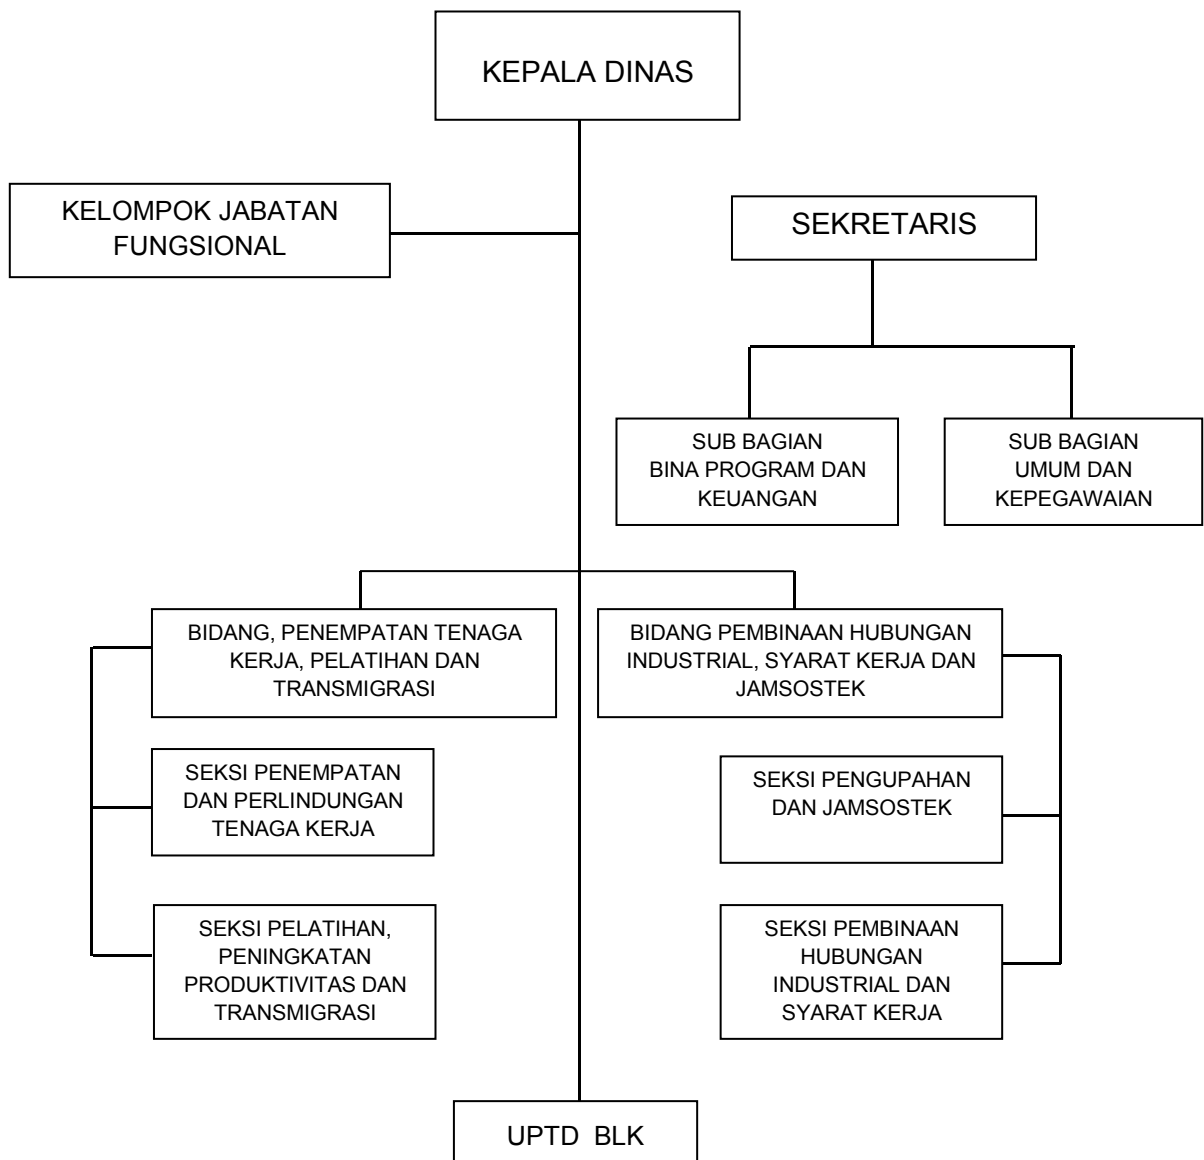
KEPALA DINAS

KELOMPOK JABATAN FUNGSIONAL

SEKRETARIS

SUB BAGIAN BINA PROGRAM DAN KEUANGAN

SUB BAGIAN UMUM DAN KEPEGAWAIAN

BIDANG, PENEMPATAN TENAGA KERJA, PELATIHAN DAN TRANSMIGRASI

SEKSI PENEMPATAN DAN PERLINDUNGAN TENAGA KERJA

SEKSI PELATIHAN, PENINGKATAN PRODUKTIVITAS DAN TRANSMIGRASI

BIDANG PEMBINAAN HUBUNGAN INDUSTRIAL, SYARAT KERJA DAN JAMSOSTEK

SEKSI PENGUPAHAN DAN JAMSOSTEK

SEKSI PEMBINAAN HUBUNGAN INDUSTRIAL DAN SYARAT KERJA

UPTD BLK